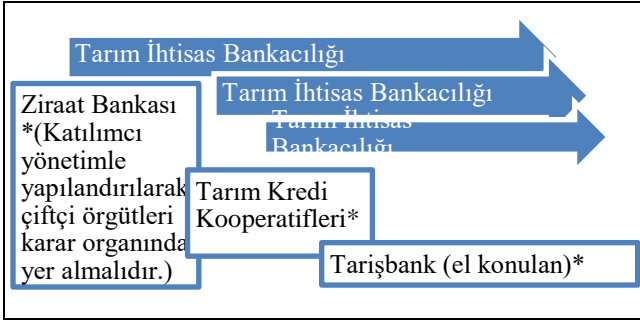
Tarım İhtisas Bankacılığı

Tarım İhtisas Bankacılığı

Tarım İhtisas Bankacılığı

Ziraat Bankası *(Katılımcı yönetimle yapılandırılarak çiftçi örgütleri karar organında yer almalıdır.)

Tarım Kredi Kooperatifleri*

Tarişbank (el konulan)*